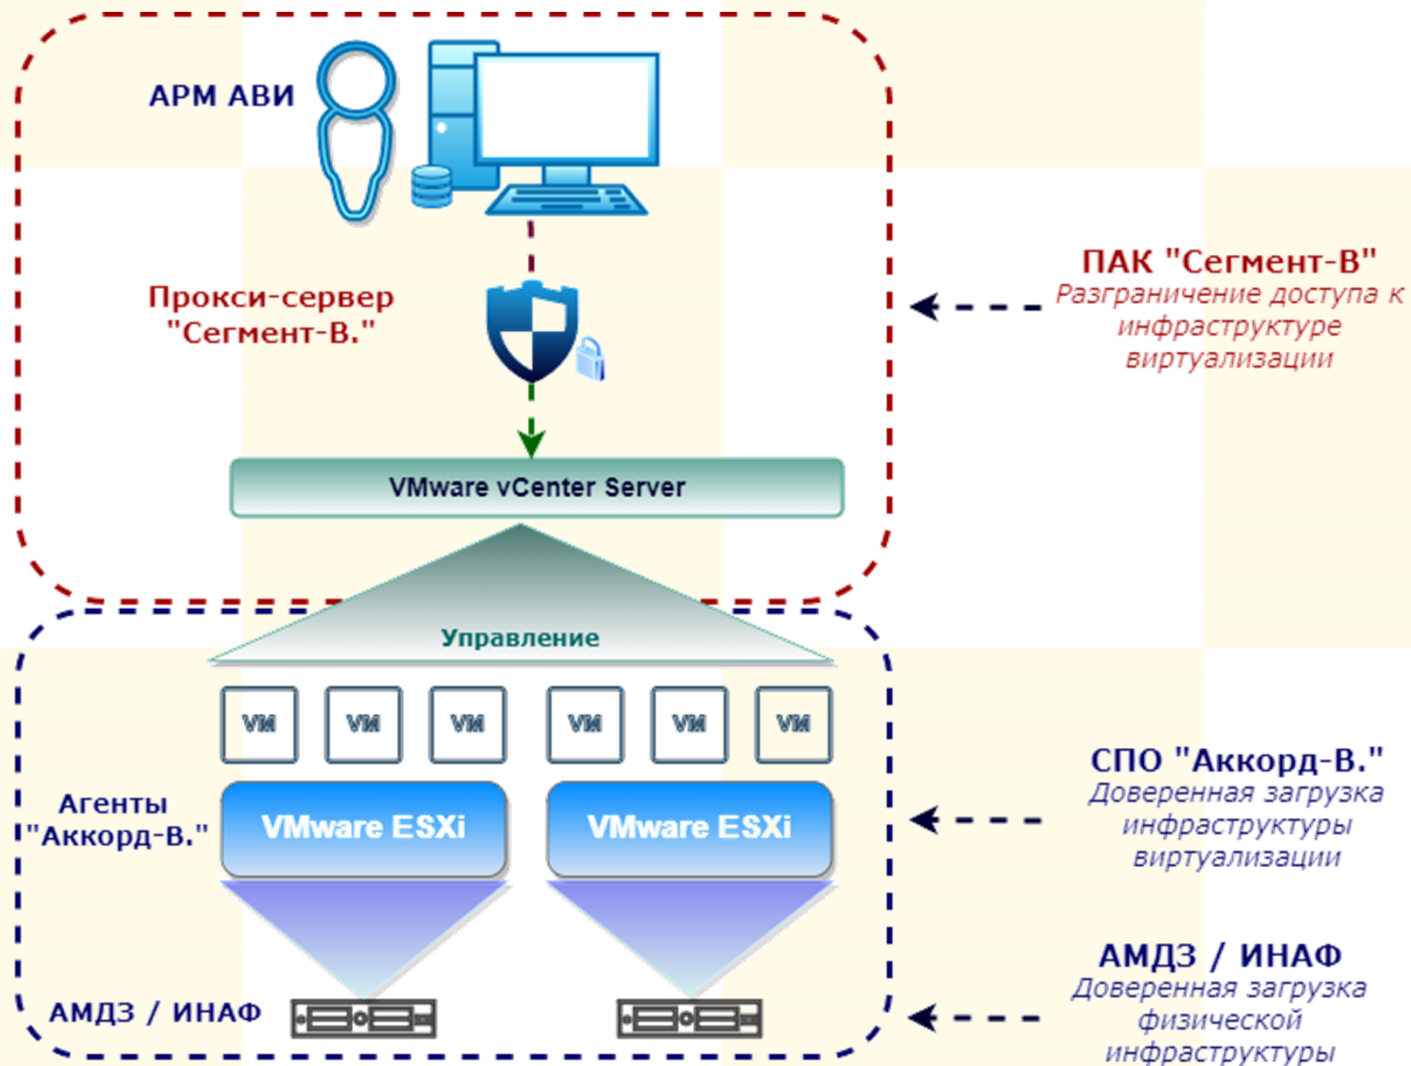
АРМ АВИ

Прокси-сервер "Сегмент-В."

ПАК "Сегмент-В"
Разграничение доступа к инфраструктуре виртуализации

VMware vCenter Server

Управление

VM VM VM VM VM VM

Агенты "Аккорд-В."

VMware ESXi

VMware ESXi

СПО "Аккорд-В."
Доверенная загрузка инфраструктуры виртуализации

АМДЗ / ИНАФ

АМДЗ / ИНАФ
Доверенная загрузка физической инфраструктуры